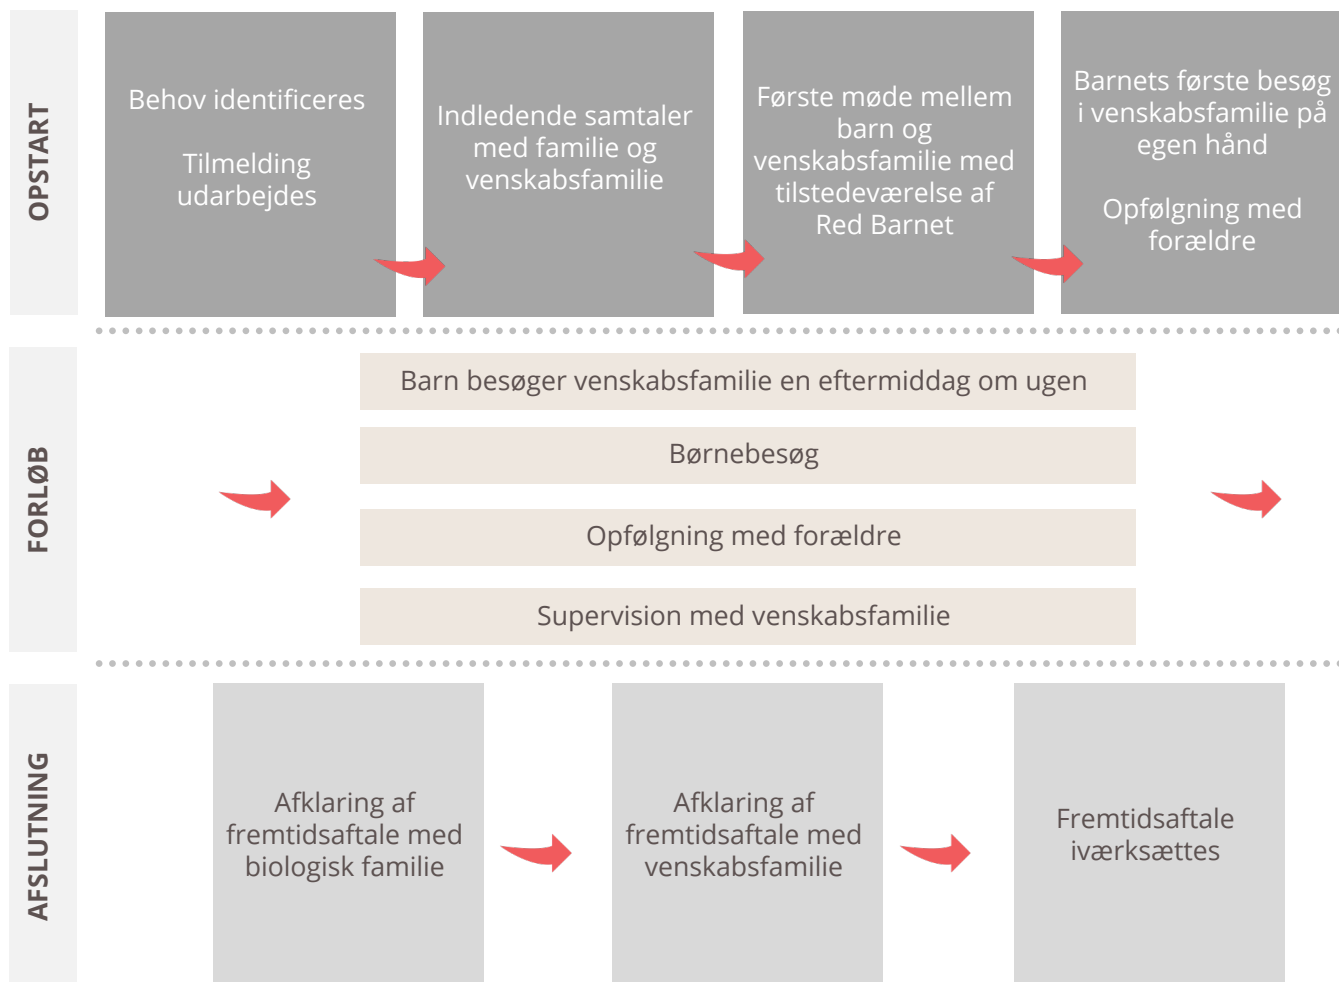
OPSTART

Behov identificeres

Tilmelding udarbejdes

Indledende samtaler med familie og venskabsfamilie

Første møde mellem barn og venskabsfamilie med tilstedeværelse af Red Barnet

Barnets første besøg i venskabsfamilie på egen hånd

Opfølgning med forældre

FORLØB

Barn besøger venskabsfamilie en eftermiddag om ugen

Børnebesøg

Opfølgning med forældre

Supervision med venskabsfamilie

AFSLUTNING

Afklaring af fremtidsaftale med biologisk familie

Afklaring af fremtidsaftale med venskabsfamilie

Fremtidsaftale iværksættes